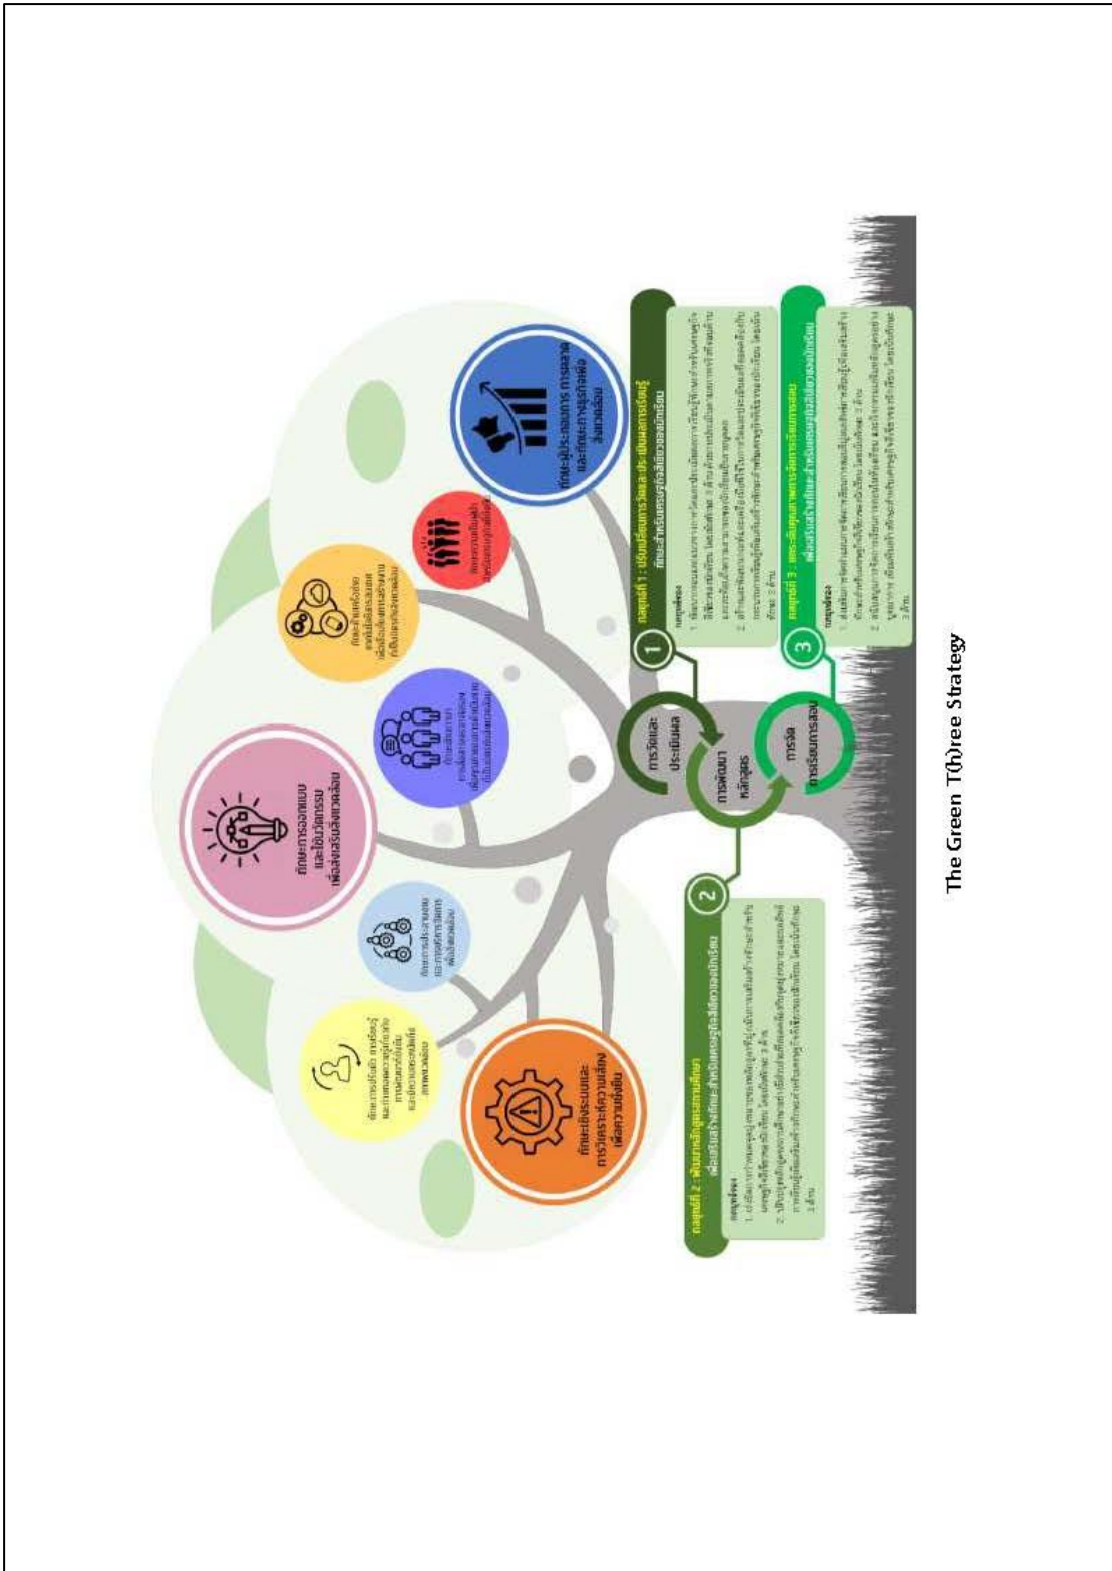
The Green T(h)ree Strategy

ทักษะผู้ประกอบการ การตลาด และทักษะทางธุรกิจเพื่อสิ่งแวดล้อม

ทักษะการออกแบบและนวัตกรรมเพื่อส่งเสริมสิ่งแวดล้อม

ทักษะด้านประเมินและการวิเคราะห์ความเสี่ยงเพื่อความยั่งยืน

การวัดและประเมินผล

การพัฒนาหลักสูตร

การจัดการเรียนการสอน

กลยุทธ์ที่ 1 : ปรับเปลี่ยนการวัดและประเมินผลการเรียนรู้ ทักษะสำหรับอาชีพสีเขียวของนักเรียน

กลยุทธ์ที่ 2 : พัฒนาหลักสูตรสถานศึกษา เพื่อเสริมสร้างทักษะสำหรับอาชีพสีเขียวของนักเรียน

กลยุทธ์ที่ 3 : ยกระดับคุณภาพการจัดการเรียนการสอน เพื่อเสริมสร้างทักษะสำหรับอาชีพสีเขียวของนักเรียน

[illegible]